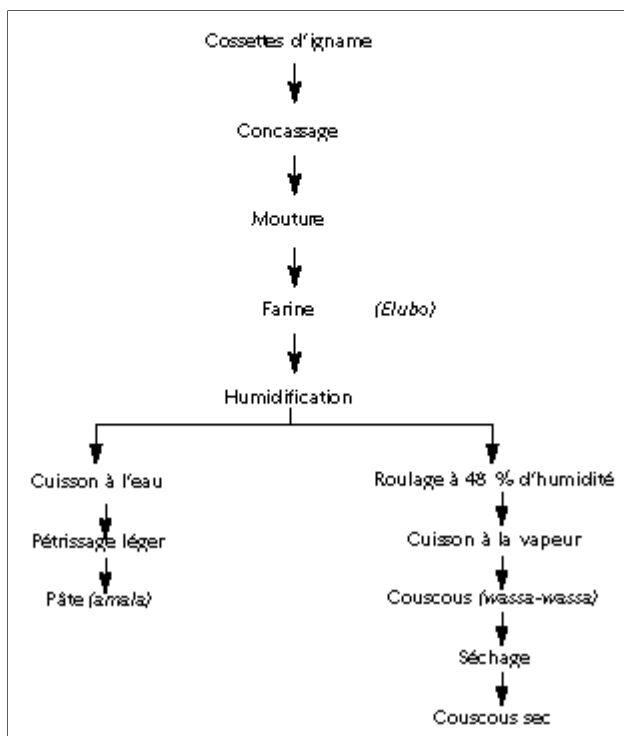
Cossettes d'igname

Concassage

Mouture

Farine (Elubo)

Humidification

Cuisson à l'eau

Pétrissage léger

Pâte (amala)

Roulage à 48 % d'humidité

Cuisson à la vapeur

Couscous (wassa-wassa)

Séchage

Couscous sec